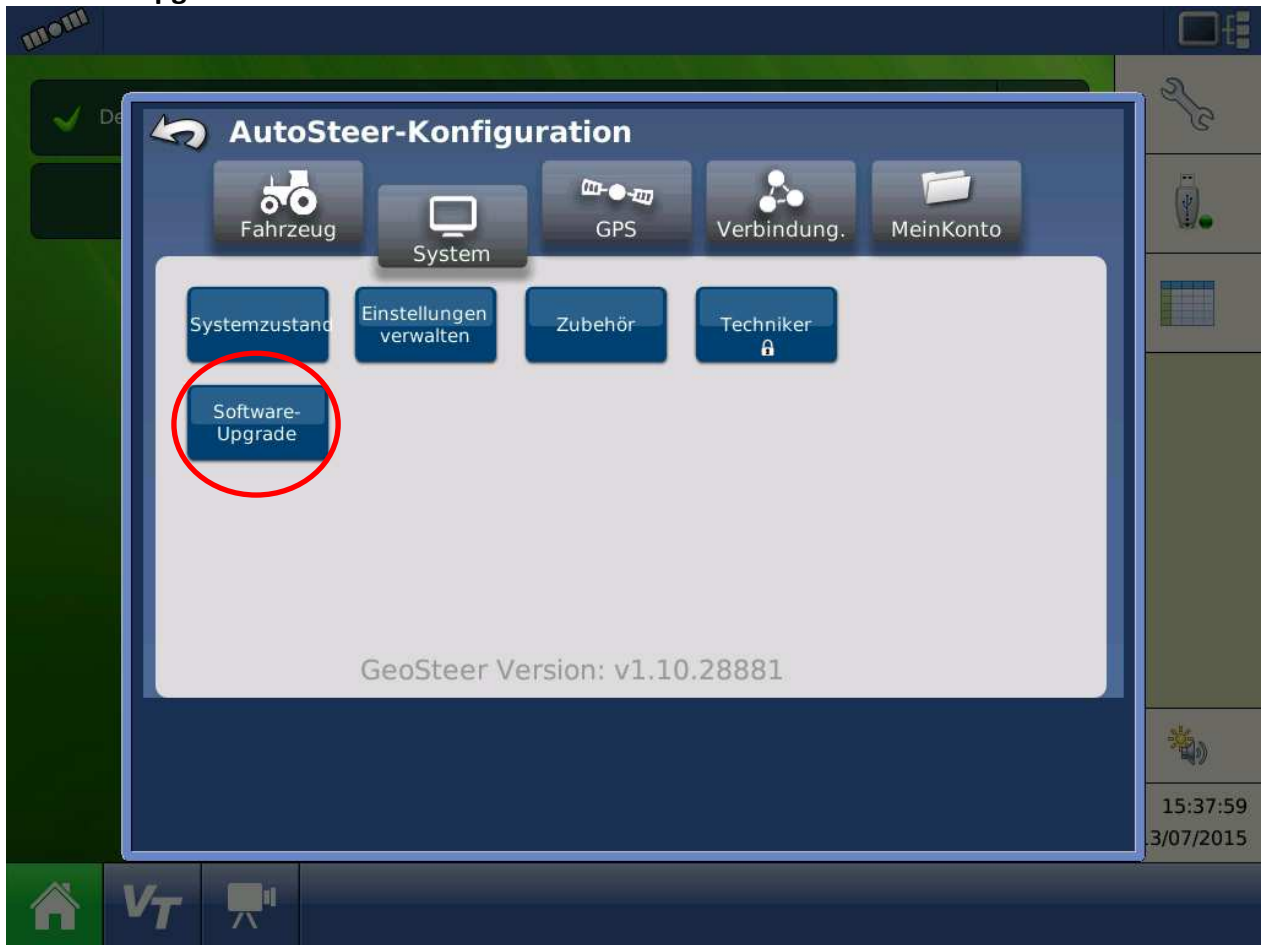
De

AutoSteer-Konfiguration

Fahrzeug

System

GPS

Verbindung.

MeinKonto

Systemzustand

Einstellungen verwalten

Zubehör

Techniker

Software-Upgrade

GeoSteer Version: v1.10.28881

15:37:59

3/07/2015

VT